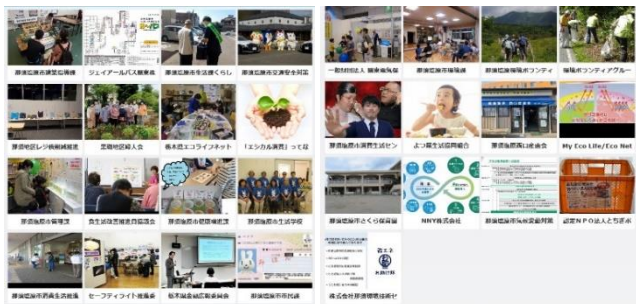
那須塩原市消費生活情報
ジェイアールバス関東
那須塩原市生活くらし
那須塩原市消費生活対策

那須地区レジ袋削減
黒磯地区婦人会
栃木県エコライフネット
「エシカル消費」って何

那須塩原市環境課
食生活改善推進員協議会
那須塩原市教育委員会
那須塩原市生活学校

那須塩原市消費生活推進
セーフティライト推進会
栃木県金融広報委員会
那須塩原市町内会

一般財団法人 健康長寿
那須塩原市環境課
那須塩原環境ボランティ
環境ボランティアグルー

那須塩原市消費生活セン
よつ葉生活協同組合
那須塩原西公民館
My Eco Life/Eco Net

那須塩原市さくら保育園
NNY株式会社
那須塩原市食品ロス対策
認定NPO法人とちぎボ

株式会社那須環境技術セ